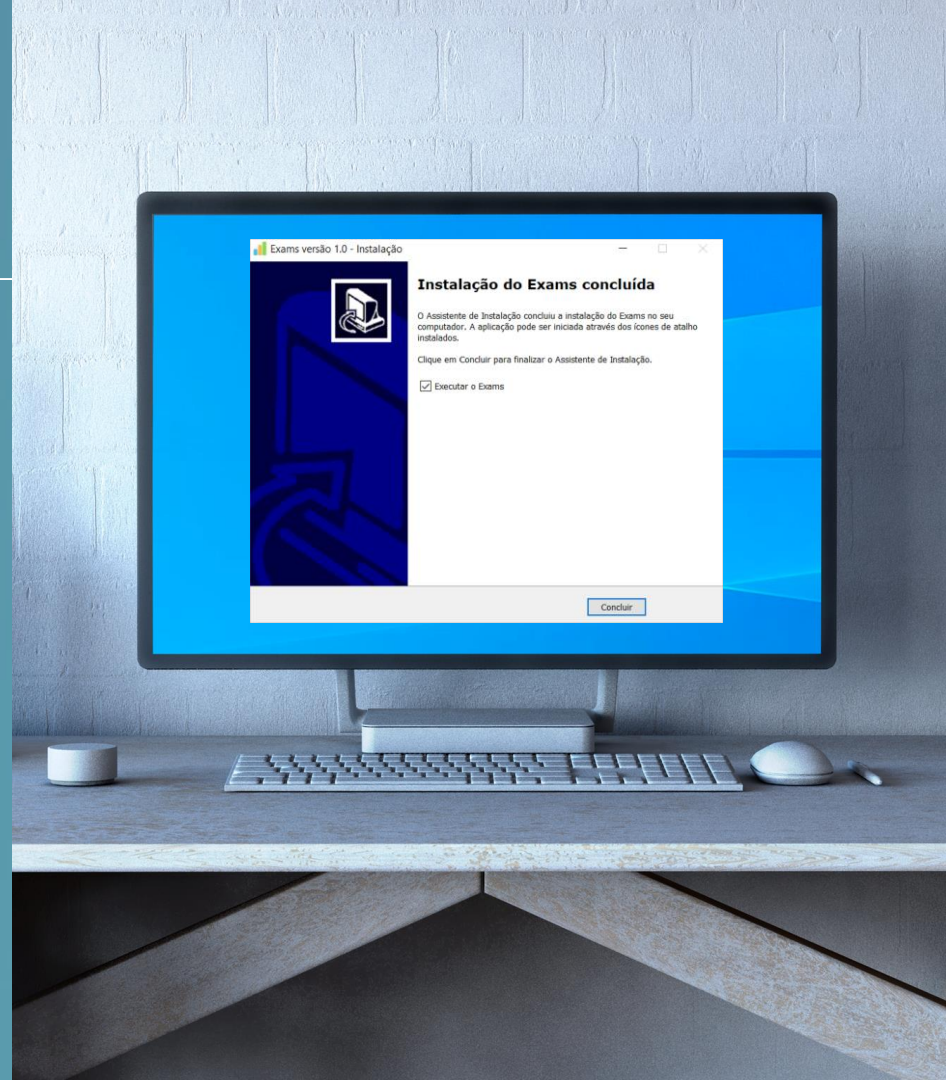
Exams versão 1.0 - Instalação

Instalação do Exams concluída

O Assistente de Instalação concluiu a instalação do Exams no seu computador. A aplicação pode ser iniciada através dos ícones de atalho instalados.

Clique em Concluir para finalizar o Assistente de Instalação.

Executar o Exams

Concluir